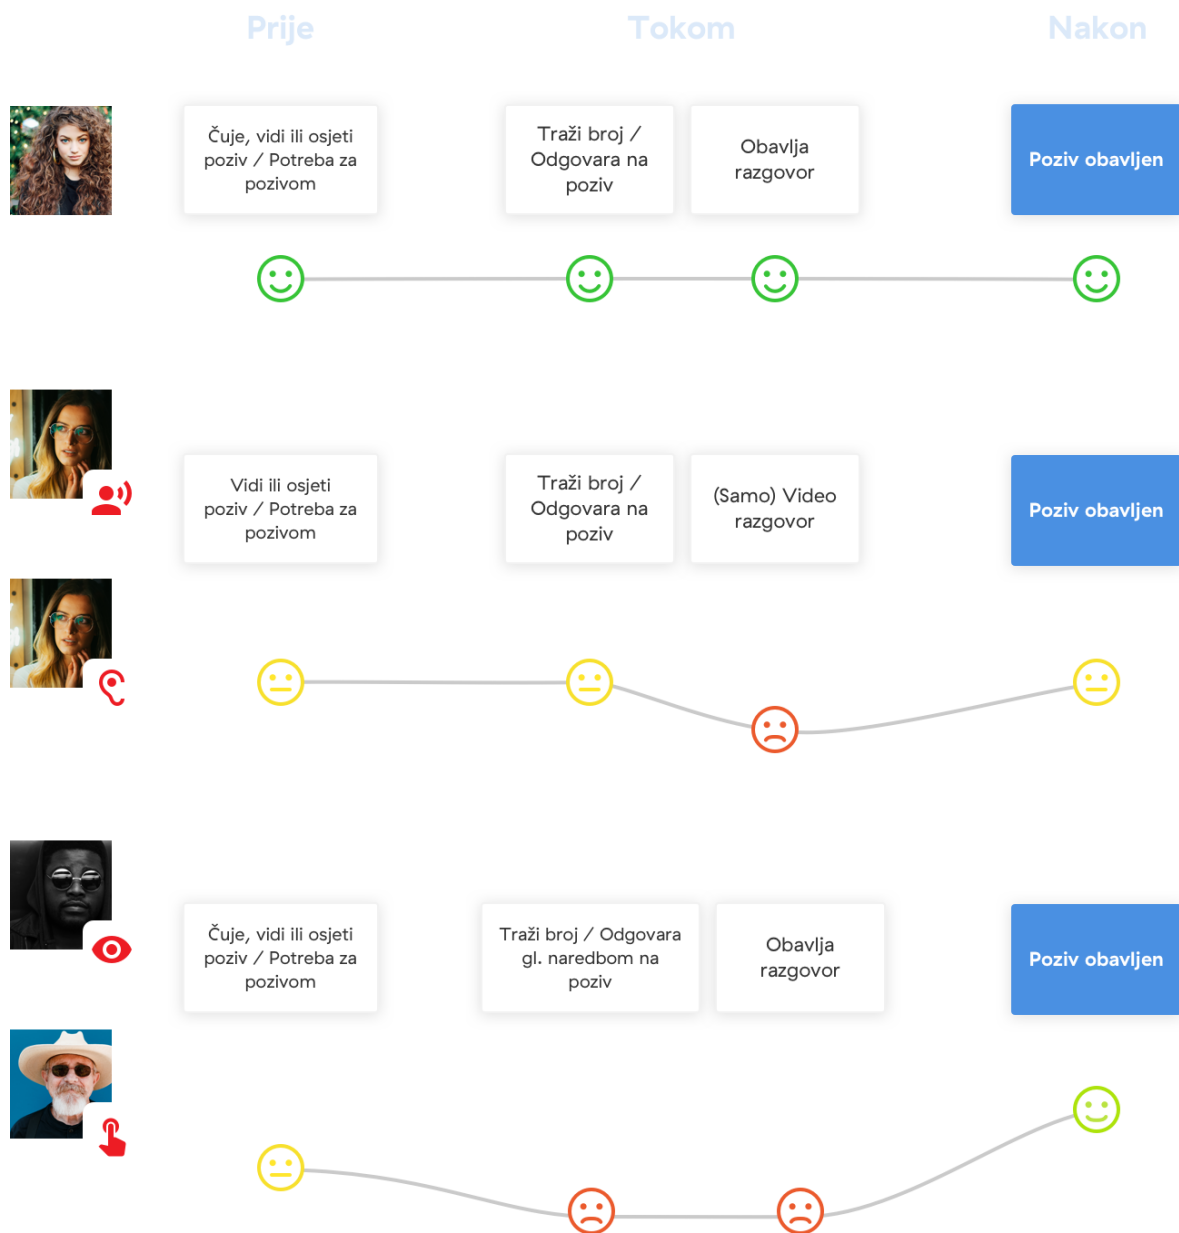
Prije

Tokom

Nakon

Čuje, vidi ili osjeti poziv / Potreba za pozivom

Traži broj / Odgovara na poziv

Obavlja razgovor

Poziv obavljen

Vidi ili osjeti poziv / Potreba za pozivom

Traži broj / Odgovara na poziv

(Samo) Video razgovor

Poziv obavljen

Čuje, vidi ili osjeti poziv / Potreba za pozivom

Traži broj / Odgovara gl. naredbom na poziv

Obavlja razgovor

Poziv obavljen